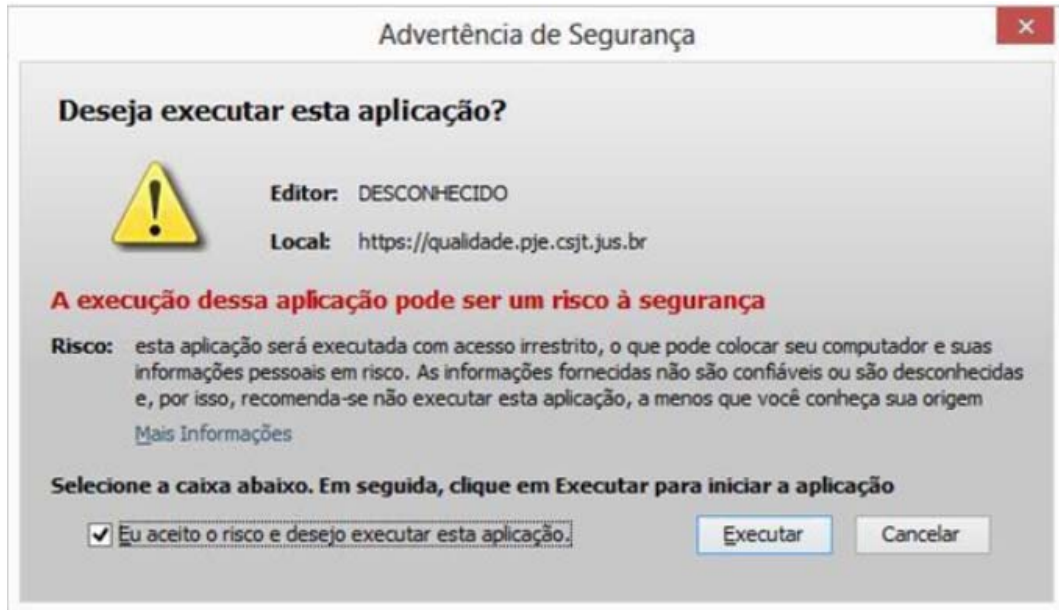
Advertência de Segurança

Deseja executar esta aplicação?

Editor: DESCONHECIDO

Local: https://qualidade.pje.csjt.jus.br

A execução dessa aplicação pode ser um risco à segurança

Risco: esta aplicação será executada com acesso irrestrito, o que pode colocar seu computador e suas informações pessoais em risco. As informações fornecidas não são confiáveis ou são desconhecidas e, por isso, recomenda-se não executar esta aplicação, a menos que você conheça sua origem

Mais Informações

Selecione a caixa abaixo. Em seguida, clique em Executar para iniciar a aplicação

Eu aceito o risco e desejo executar esta aplicação.

Executar

Cancelar